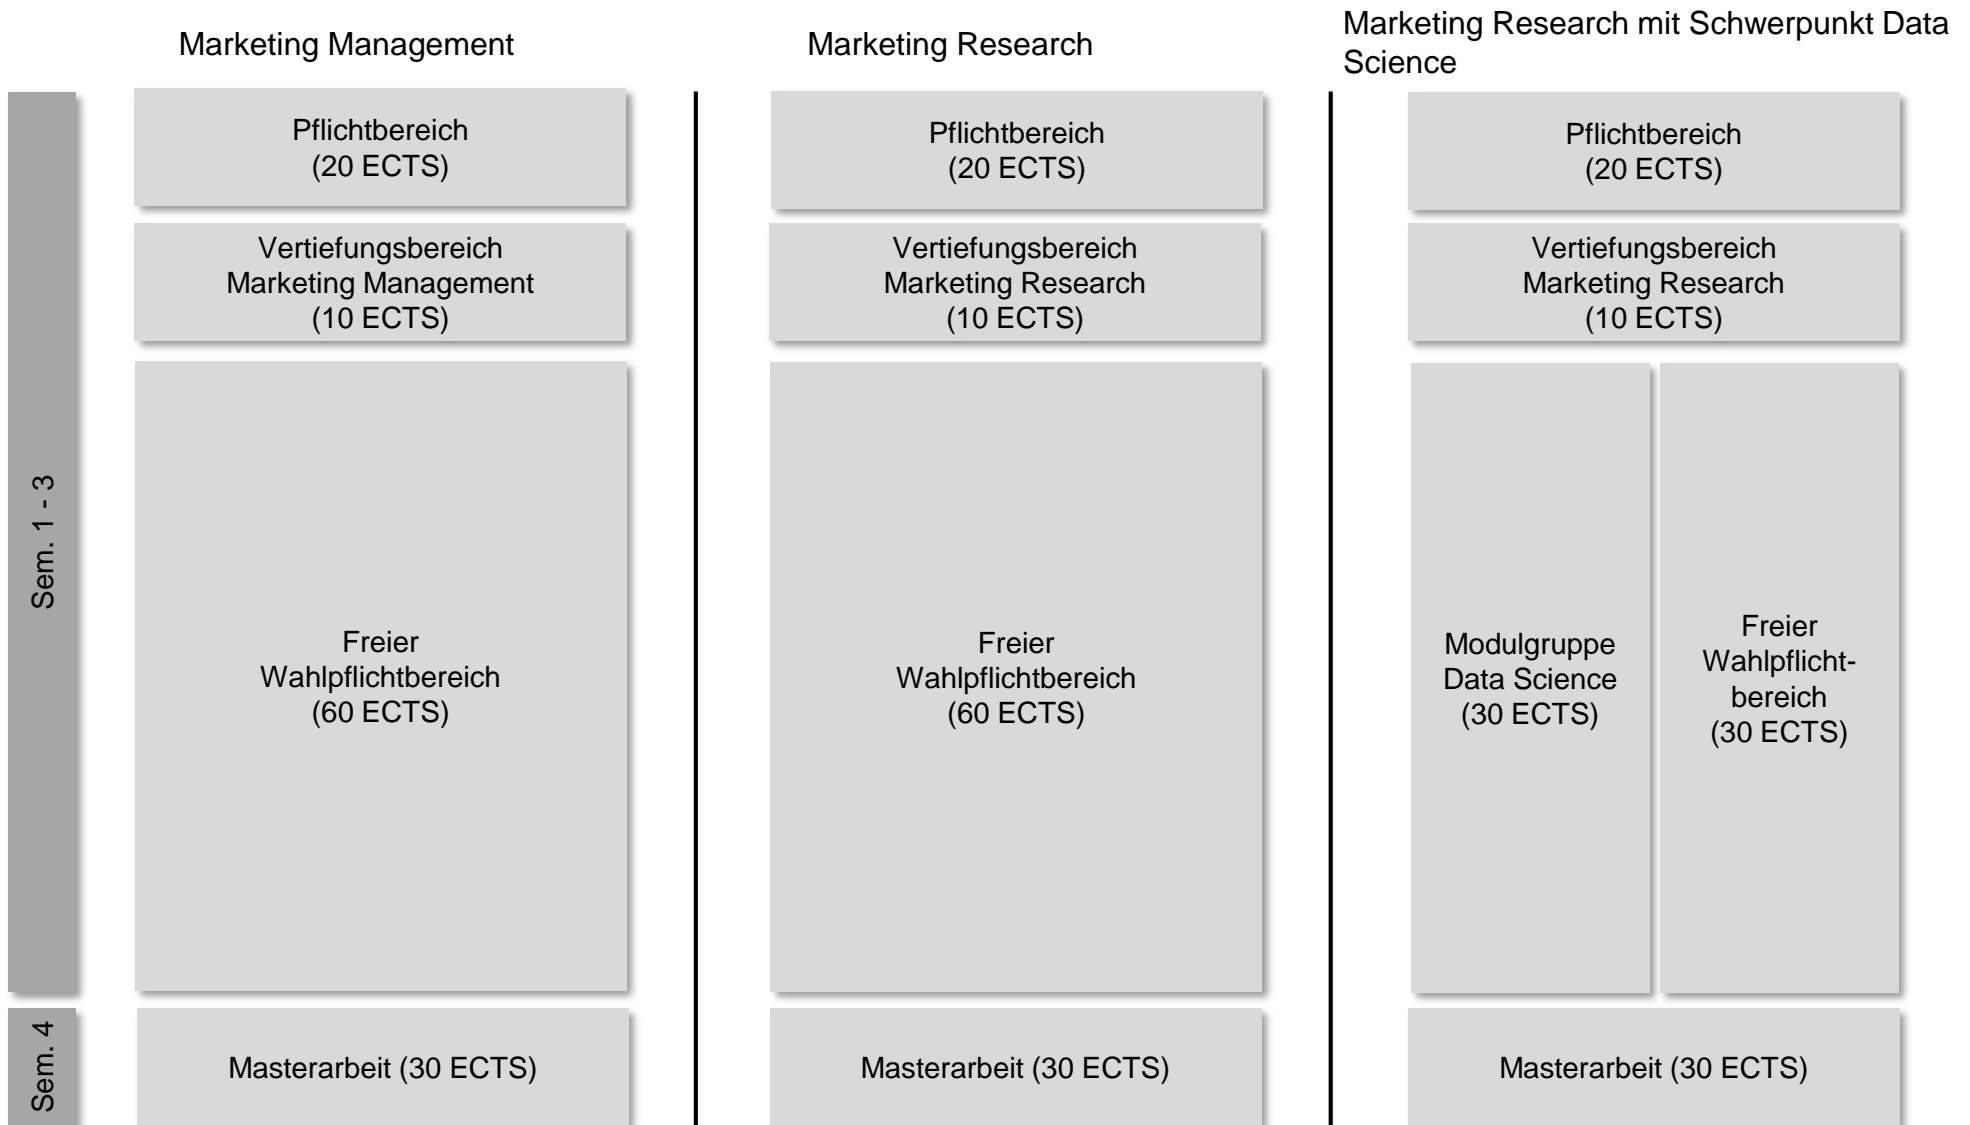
Marketing Management

Marketing Research

Marketing Research mit Schwerpunkt Data Science

Sem. 1 - 3

Pflichtbereich
(20 ECTS)

Vertiefungsbereich
Marketing Management
(10 ECTS)

Freier
Wahlpflichtbereich
(60 ECTS)

Pflichtbereich
(20 ECTS)

Vertiefungsbereich
Marketing Research
(10 ECTS)

Freier
Wahlpflichtbereich
(60 ECTS)

Pflichtbereich
(20 ECTS)

Vertiefungsbereich
Marketing Research
(10 ECTS)

Modulgruppe
Data Science
(30 ECTS)

Freier
Wahlpflichtbereich
(30 ECTS)

Sem. 4

Masterarbeit (30 ECTS)

Masterarbeit (30 ECTS)

Masterarbeit (30 ECTS)